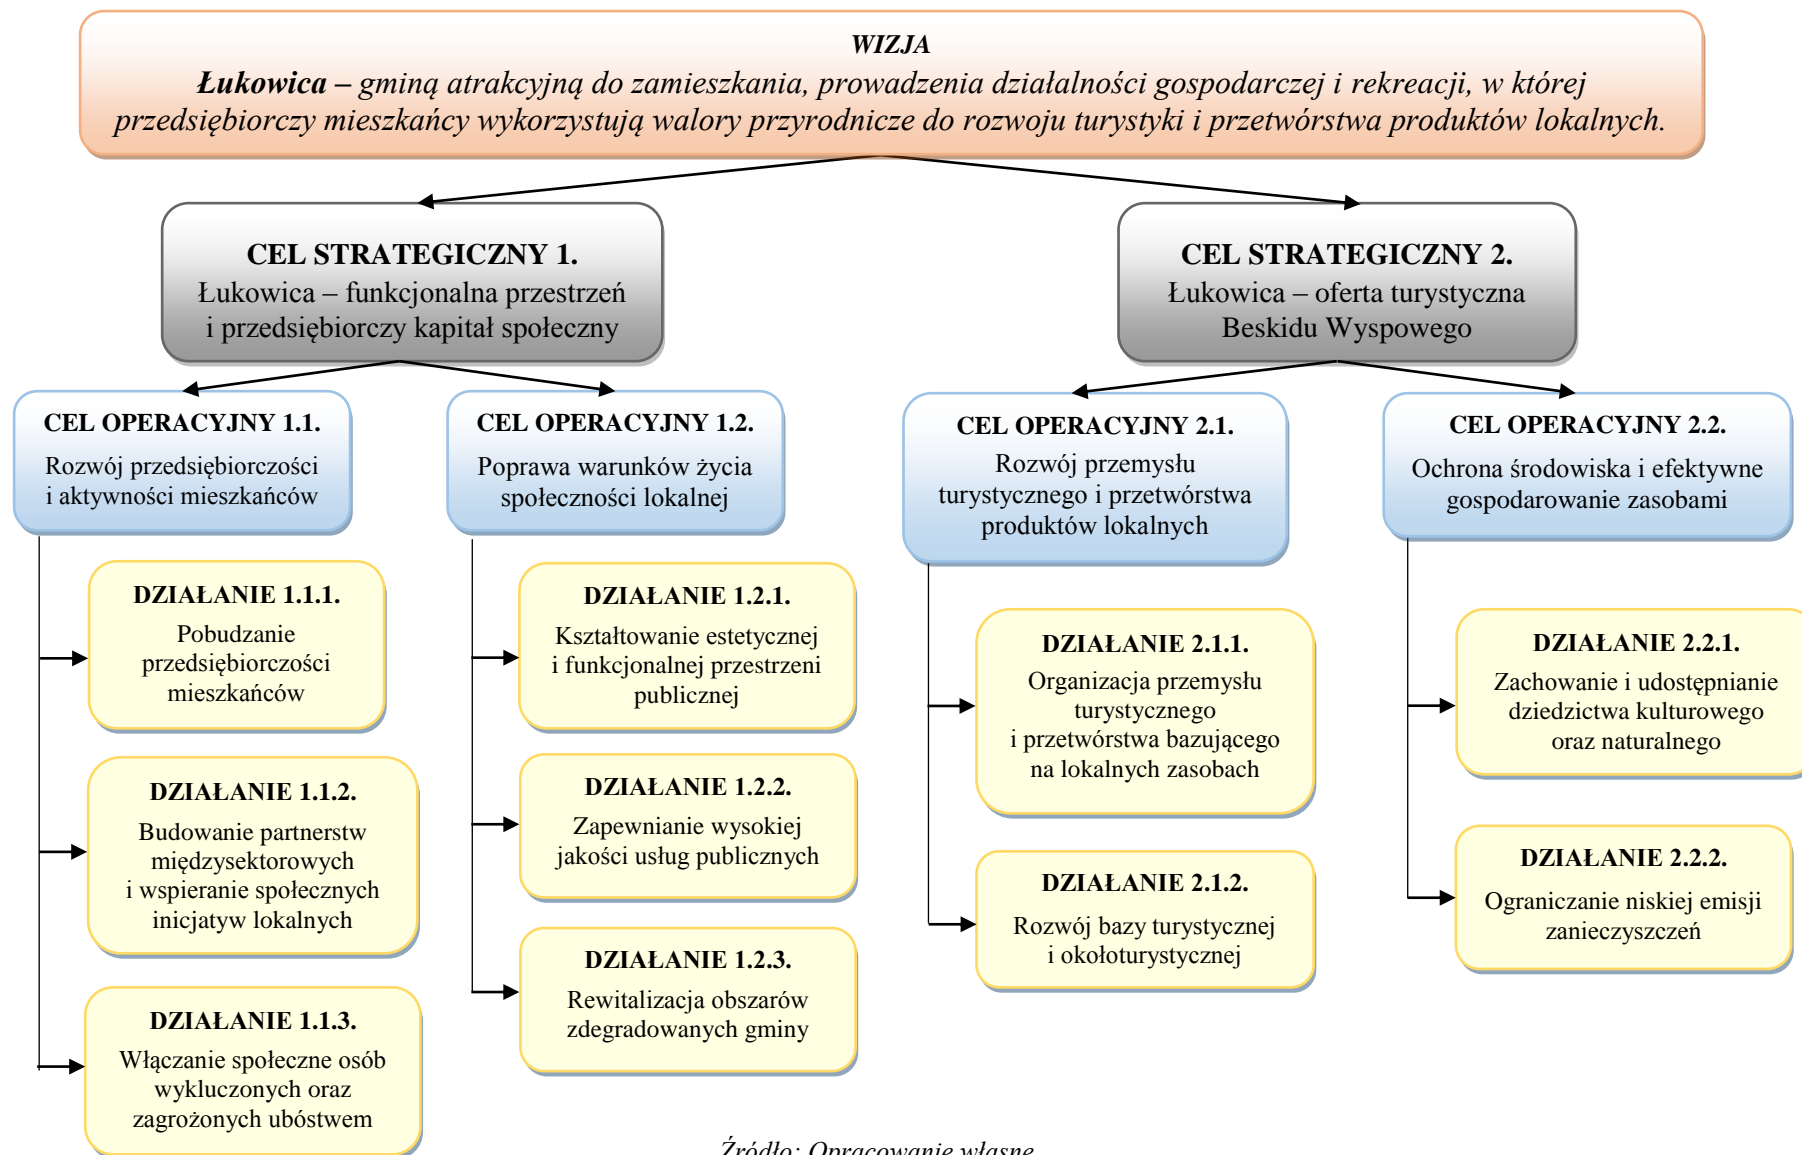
WIZJA
**Łukowica** – gminą atrakcyjną do zamieszkania, prowadzenia działalności gospodarczej i rekreacji, w której przedsiębiorczy mieszkańcy wykorzystują walory przyrodnicze do rozwoju turystyki i przetwórstwa produktów lokalnych.

CEL STRATEGICZNY 1.
Łukowica – funkcjonalna przestrzeń i przedsiębiorczy kapitał społeczny

CEL OPERACYJNY 1.1.
Rozwój przedsiębiorczości i aktywności mieszkańców

DZIAŁANIE 1.1.1.
Pobudzanie przedsiębiorczości mieszkańców

DZIAŁANIE 1.1.2.
Budowanie partnerstw międzysektorowych i wspieranie społecznych inicjatyw lokalnych

DZIAŁANIE 1.1.3.
Włączanie społeczne osób wykluczonych oraz zagrożonych ubóstwem

CEL OPERACYJNY 1.2.
Poprawa warunków życia społeczności lokalnej

DZIAŁANIE 1.2.1.
Kształtowanie estetycznej i funkcjonalnej przestrzeni publicznej

DZIAŁANIE 1.2.2.
Zapewnianie wysokiej jakości usług publicznych

DZIAŁANIE 1.2.3.
Rewitalizacja obszarów zdegradowanych gminy

CEL STRATEGICZNY 2.
Łukowica – oferta turystyczna Beskidu Wyspowego

CEL OPERACYJNY 2.1.
Rozwój przemysłu turystycznego i przetwórstwa produktów lokalnych

DZIAŁANIE 2.1.1.
Organizacja przemysłu turystycznego i przetwórstwa bazującego na lokalnych zasobach

DZIAŁANIE 2.1.2.
Rozwój bazy turystycznej i okołoturystycznej

CEL OPERACYJNY 2.2.
Ochrona środowiska i efektywne gospodarowanie zasobami

DZIAŁANIE 2.2.1.
Zachowanie i udostępnianie dziedzictwa kulturowego oraz naturalnego

DZIAŁANIE 2.2.2.
Ograniczanie niskiej emisji zanieczyszczeń

Źródło: Opracowanie własne